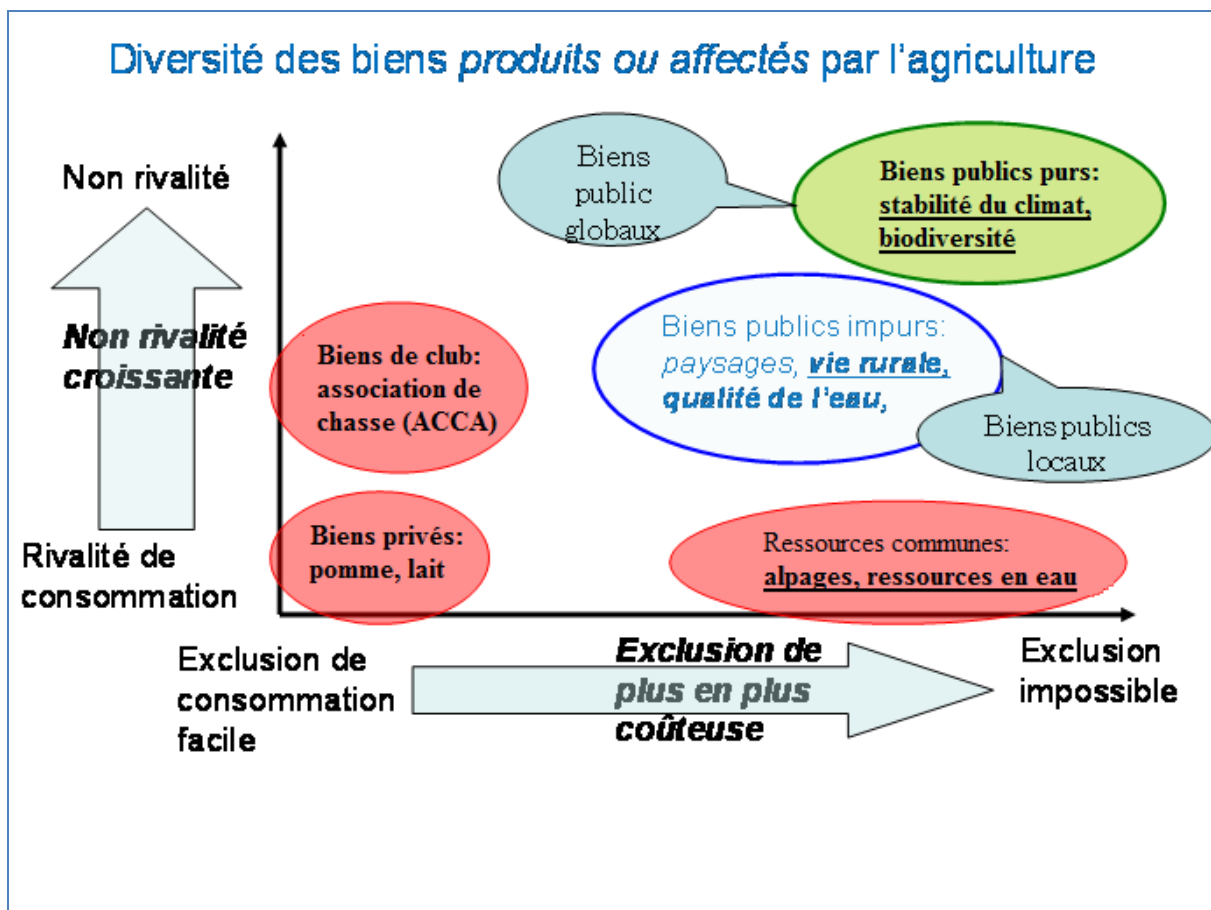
Diversité des biens *produits ou affectés* par l'agriculture

Non rivalité

Non rivalité croissante

Rivalité de consommation

Biens public globaux

Biens publics purs: stabilité du climat, biodiversité

Biens de club: association de chasse (ACCA)

Biens publics impurs: paysages, vie rurale, qualité de l'eau,

Biens publics locaux

Biens privés: pomme, lait

Ressources communes: alpages, ressources en eau

Exclusion de consommation facile

Exclusion de plus en plus coûteuse

Exclusion impossible